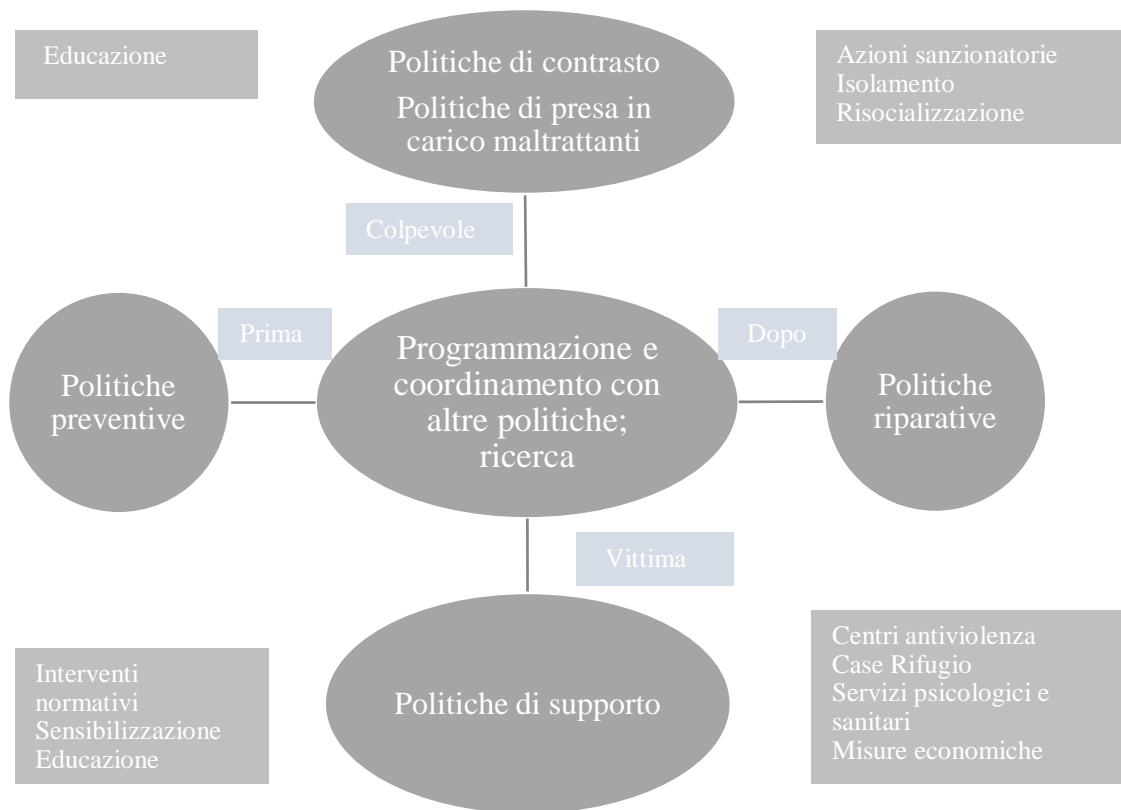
Educazione

Politiche di contrasto
Politiche di presa in carico maltrattanti

Azioni sanzionatorie
Isolamento
Risocializzazione

Colpevole

Prima

Dopo

Politiche preventive

Programmazione e coordinamento con altre politiche; ricerca

Politiche riparative

Vittima

Interventi normativi
Sensibilizzazione
Educazione

Politiche di supporto

Centri antiviolenza
Case Rifugio
Servizi psicologici e sanitari
Misure economiche